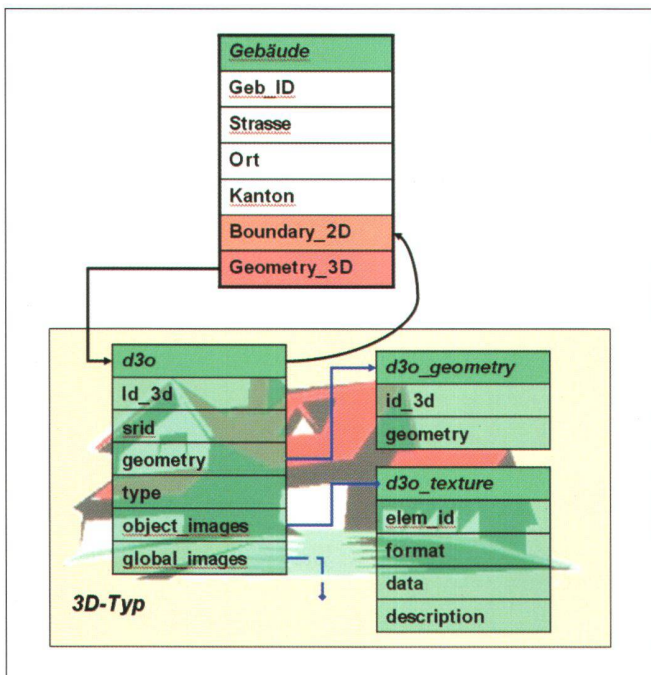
| Gebäude |
|---|
| Geb_ID |
| Strasse |
| Ort |
| Kanton |
| Boundary_2D |
| Geometry_3D |

| d3o |
|---|
| Id_3d |
| srid |
| geometry |
| type |
| object_images |
| global_images |

| d3o_geometry |
|---|
| id_3d |
| geometry |

| d3o_texture |
|---|
| elem_id |
| format |
| data |
| description |

3D-Typ